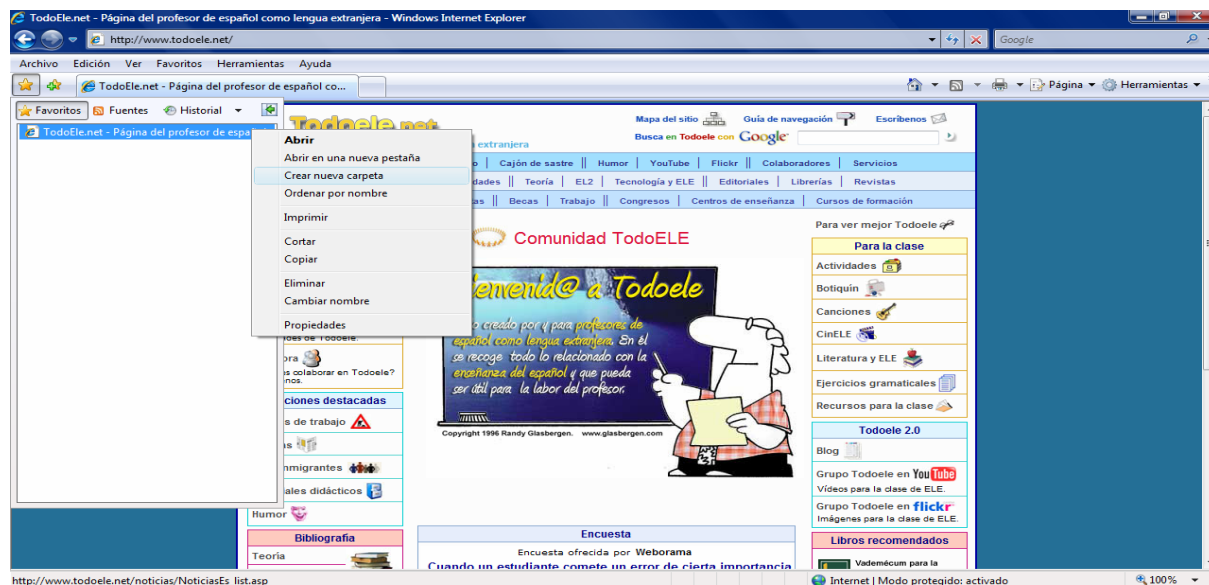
TodoEle.net - Página del profesor de español como lengua extranjera - Windows Internet Explorer

http://www.todoele.net/

Google

Archivo Edición Ver Favoritos Herramientas Ayuda

TodoEle.net - Página del profesor de español co...

Página Herramientas

Favoritos Fuentes Historial

TodoEle.net - Página del profesor de españ

Abrir
Abrir en una nueva pestaña
Crear nueva carpeta
Ordenar por nombre
Imprimir
Cortar
Copiar
Eliminar
Cambiar nombre
Propiedades

Todoele.net

extranjera

Mapa del sitio Guía de navegación Escríbenos

Busca en Todoele con Google

Cajón de sastre | Humor | YouTube | Flickr | Colaboradores | Servicios

dades | Teoría | EL2 | Tecnología y ELE | Editoriales | Librerías | Revistas

as | Becas | Trabajo | Congresos | Centros de enseñanza | Cursos de formación

Comunidad TodoELE

Bienvenid@ a Todoele

o creado por y para profesores de español como lengua extranjera. En él se recoge todo lo relacionado con la enseñanza del español y que pueda ser útil para la labor del profesor.

Copyright 1996 Randy Glasbergen. www.glasbergen.com

ores de Todoele.

ora

s colaborar en Todoele?
nos.

ciones destacadas

s de trabajo

as

nmigrantes

ales didácticos

Humor

Bibliografía

Teoría

Encuesta

Encuesta ofrecida por Weborama

Cuando un estudiante comete un error de cierta importancia

Para ver mejor Todoele

Para la clase

Actividades

Botiquín

Canciones

CinELE

Literatura y ELE

Ejercicios gramaticales

Recursos para la clase

Todoele 2.0

Blog

Grupo Todoele en YouTube
Vídeos para la clase de ELE.

Grupo Todoele en flickr
Imágenes para la clase de ELE.

Libros recomendados

Vademécum para la

http://www.todoele.net/noticias/NoticiasEs_list.asp

Internet | Modo protegido: activado

100%